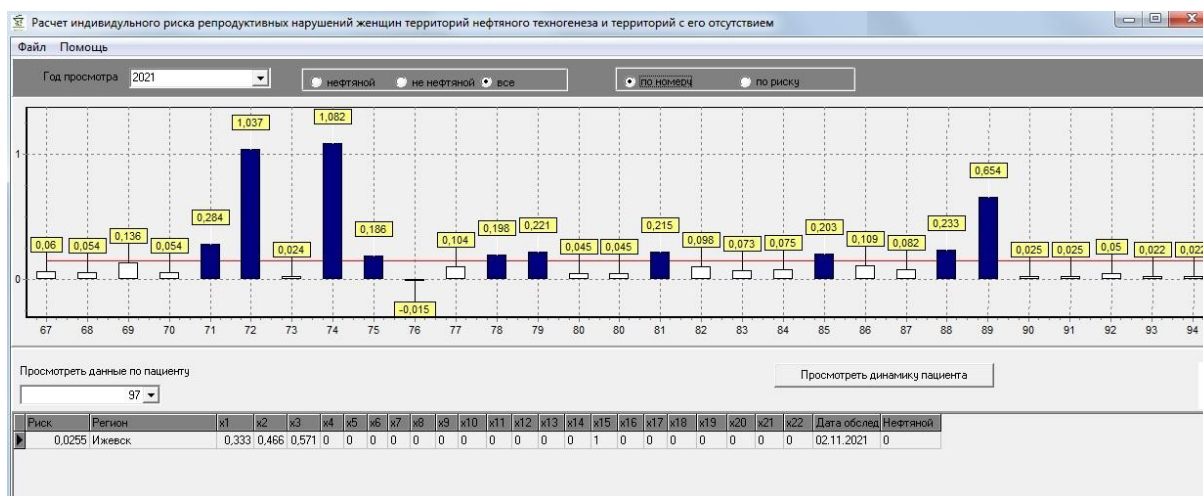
Расчет индивидульного риска репродуктивных нарушений женщин территорий нефтяного техногенеза и территорий с его отсутствием

Файл Помощь

Год просмотра 2021

нефтяной не нефтяной все

по номеру по риску

1
0

0,06 0,054 0,136 0,054 0,284 1,037 0,024 1,082 0,186 -0,015 0,104 0,198 0,221 0,045 0,045 0,215 0,098 0,073 0,075 0,203 0,109 0,082 0,233 0,654 0,025 0,025 0,05 0,022 0,022

67 68 69 70 71 72 73 74 75 76 77 78 79 80 80 81 82 83 84 85 86 87 88 89 90 91 92 93 94

Просмотреть данные по пациенту

97

Просмотреть динамику пациента

| Риск | Регион | x1 | x2 | x3 | x4 | x5 | x6 | x7 | x8 | x9 | x10 | x11 | x12 | x13 | x14 | x15 | x16 | x17 | x18 | x19 | x20 | x21 | x22 | Дата обслед | Нефтяной |
|---|---|---|---|---|---|---|---|---|---|---|---|---|---|---|---|---|---|---|---|---|---|---|---|---|---|
| 0,0255 | Ижевск | 0,333 | 0,466 | 0,571 | 0 | 0 | 0 | 0 | 0 | 0 | 0 | 0 | 0 | 0 | 0 | 1 | 0 | 0 | 0 | 0 | 0 | 0 | 0 | 02.11.2021 | 0 |